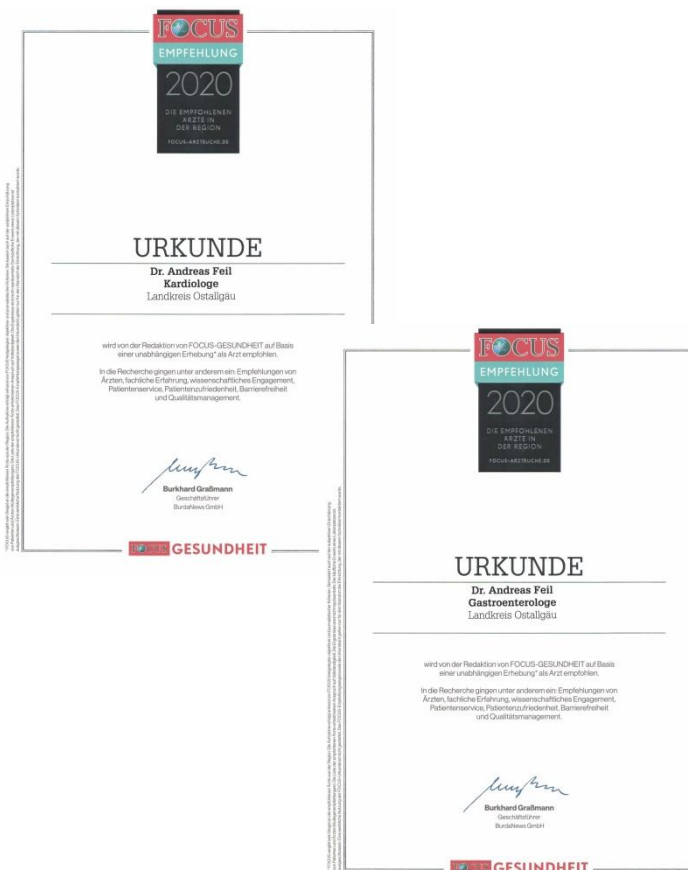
FOCUS
EMPFEHLUNG
2020
DIE EMPFOHLENEN ÄRZTE IN DER REGION
FOCUS-ARZTSUCHE.DE

URKUNDE
Dr. Andreas Feil
Kardiologe
Landkreis Ostallgäu

wird von der Redaktion von FOCUS-GESUNDHEIT auf Basis einer unabhängigen Erhebung* als Arzt empfohlen.

In die Recherche gingen unter anderem ein: Empfehlungen von Ärzten, fachliche Erfahrung, wissenschaftliches Engagement, Patientenservice, Patientenzufriedenheit, Barrierefreiheit und Qualitätsmanagement.

Burkhard Graßmann
Geschäftsführer
BurdaNews GmbH

FOCUS GESUNDHEIT

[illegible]

FOCUS
EMPFEHLUNG
2020
DIE EMPFOHLENEN ÄRZTE IN DER REGION
FOCUS-ARZTSUCHE.DE

URKUNDE
Dr. Andreas Feil
Gastroenterologe
Landkreis Ostallgäu

wird von der Redaktion von FOCUS-GESUNDHEIT auf Basis einer unabhängigen Erhebung* als Arzt empfohlen.

In die Recherche gingen unter anderem ein: Empfehlungen von Ärzten, fachliche Erfahrung, wissenschaftliches Engagement, Patientenservice, Patientenzufriedenheit, Barrierefreiheit und Qualitätsmanagement.

Burkhard Graßmann
Geschäftsführer
BurdaNews GmbH

FOCUS GESUNDHEIT

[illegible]